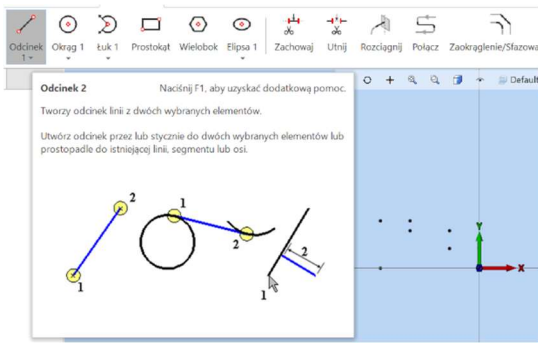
Odcinek 1
Okrąg 1
Łuk 1
Prostokąt
Wielobok
Elipsa 1
Zachowaj
Utnij
Rozciągnij
Połącz
Zaokrąglenie/Sfazowa

Default

Odcinek 2
Naciśnij F1, aby uzyskać dodatkową pomoc.

Tworzy odcinek linii z dwóch wybranych elementów.

Utwórz odcinek przez lub stycznie do dwóch wybranych elementów lub prostopadle do istniejącej linii, segmentu lub osi.

2
1
1
2
2
1